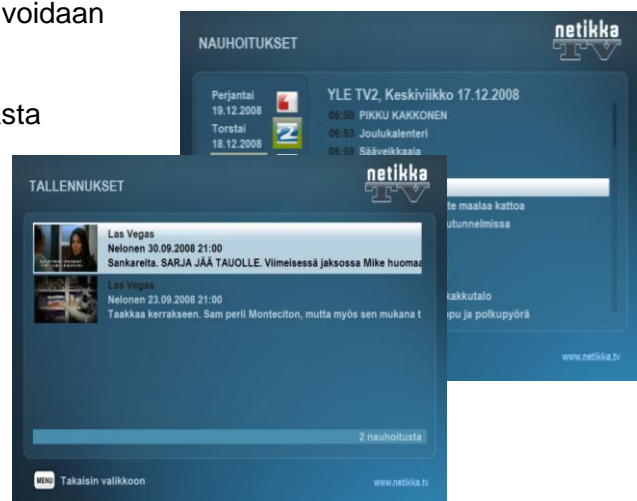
voidaan

sta

NAUHOITUKSET

netikka TV

Perjantai 19.12.2008

Torstai 18.12.2008

YLE TV2, Keskiviikko 17.12.2008

06:50 PIKKU KAKKONEN

06:53 Joulukalenteri

06:59 Sääveikkaaja

te maalaa kattoa

utunnelmissa

kakkutalo

pu ja polkupyörä

www.netikka.tv

TALLENNUKSET

netikka TV

Las Vegas
Nelonen 30.09.2008 21:00
Sankareita. SARJA JÄÄ TAUOLLE. Viimeisessä jaksossa Mike huomaa

Las Vegas
Nelonen 23.09.2008 21:00
Taakkaa kerrakseen. Sam perii Monteciton, mutta myös sen mukana t

2 nauhoitusta

MENU Takaisin valikkoon

www.netikka.tv